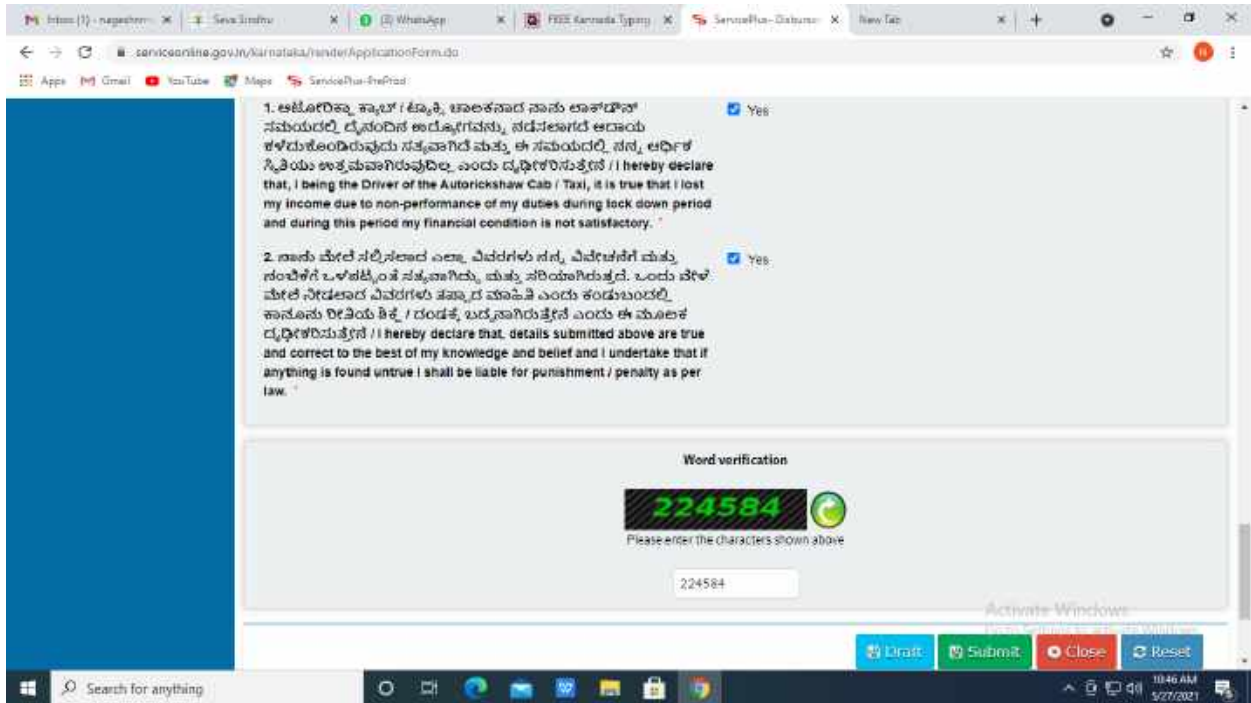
Inbox (1) - nagesh | Seva Sindhu | (3) WhatsApp | FREE Kannada Typing | ServicePlus- Disburse | New Tab

serviceonline.gov.in/karnataka/renderApplicationForm.do

Apps Gmail YouTube Maps ServicePlus-PreProd

1. ಆಟೋರಿಕ್ಷಾ, ಕ್ಯಾಬ್ / ಟ್ಯಾಕ್ಸಿ ಚಾಲಕನಾದ ನಾನು ಲಾಕ್‌ಡೌನ್ ಸಮಯದಲ್ಲಿ ದೈನಂದಿನ ಉದ್ಯೋಗವನ್ನು ನಡೆಸಲಾಗದೆ ಆದಾಯ ಕಳೆದುಕೊಂಡಿರುವುದು ಸತ್ಯವಾಗಿದೆ ಮತ್ತು ಈ ಸಮಯದಲ್ಲಿ ನನ್ನ ಆರ್ಥಿಕ ಸ್ಥಿತಿಯು ಉತ್ತಮವಾಗಿರುವುದಿಲ್ಲ ಎಂದು ದೃಢೀಕರಿಸುತ್ತೇನೆ / I hereby declare that, I being the Driver of the Autorickshaw Cab / Taxi, it is true that I lost my income due to non-performance of my duties during lock down period and during this period my financial condition is not satisfactory. *

Yes

2. ನಾನು ಮೇಲೆ ಸಲ್ಲಿಸಲಾದ ಎಲ್ಲಾ ವಿವರಗಳು ನನ್ನ ವಿವೇಚನೆಗೆ ಮತ್ತು ನಂಬಿಕೆಗೆ ಒಳಪಟ್ಟಂತೆ ಸತ್ಯವಾಗಿದ್ದು ಮತ್ತು ಸರಿಯಾಗಿರುತ್ತದೆ. ಒಂದು ವೇಳೆ ಮೇಲೆ ನೀಡಲಾದ ವಿವರಗಳು ತಪ್ಪಾದ ಮಾಹಿತಿ ಎಂದು ಕಂಡುಬಂದಲ್ಲಿ ಕಾನೂನು ರೀತಿಯ ಶಿಕ್ಷೆ / ದಂಡಕ್ಕೆ ಬದ್ಧನಾಗಿರುತ್ತೇನೆ ಎಂದು ಈ ಮೂಲಕ ದೃಢೀಕರಿಸುತ್ತೇನೆ / I hereby declare that, details submitted above are true and correct to the best of my knowledge and belief and I undertake that if anything is found untrue I shall be liable for punishment / penalty as per law. *

Yes

Word verification

224584

Please enter the characters shown above

224584

Activate Windows
Go to Settings to activate Windows.

Draft Submit Close Reset

Search for anything

10:46 AM 5/27/2021